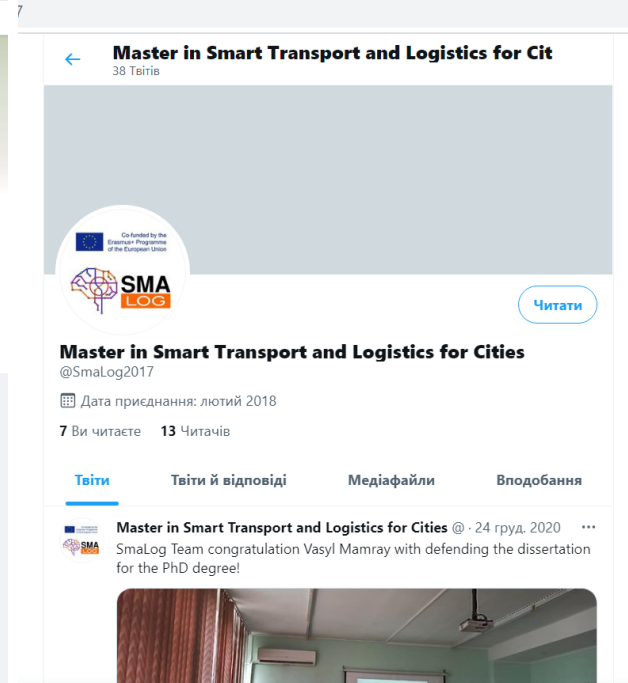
Master in Smart Transport and Logistics for Cit
38 Твітів

Co-funded by the Erasmus+ Programme of the European Union

SMA LOG

Читати

Master in Smart Transport and Logistics for Cities
@SmaLog2017

Дата приєднання: лютий 2018

7 Ви читаєте 13 Читачів

Твіти | Твіти й відповіді | Медіафайли | Вподобання

Master in Smart Transport and Logistics for Cities @ · 24 груд. 2020 ···
SmaLog Team congratulation Vasyl Mamray with defending the dissertation for the PhD degree!